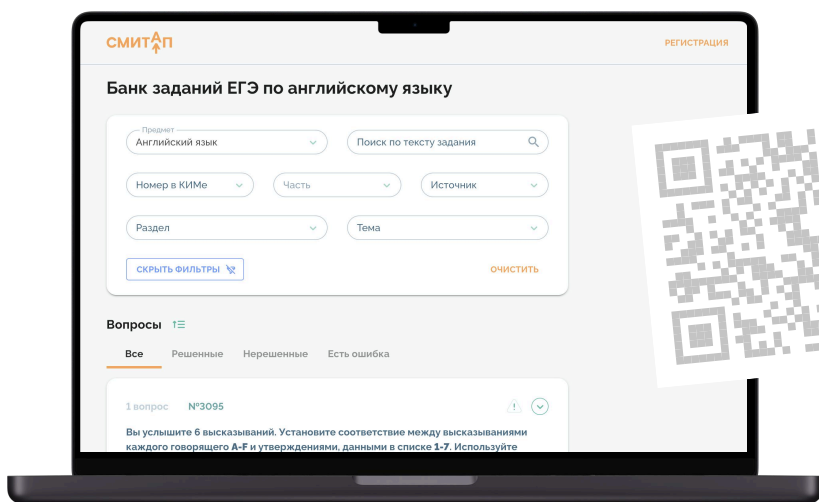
СМИТАП

РЕГИСТРАЦИЯ

Банк заданий ЕГЭ по английскому языку

Предмет
Английский язык

Поиск по тексту задания

Номер в КИМе

Часть

Источник

Раздел

Тема

СКРЫТЬ ФИЛЬТРЫ

ОЧИСТИТЬ

Вопросы

Все

Решенные

Нерешенные

Есть ошибка

1 вопрос №3095

Вы услышите 6 высказываний. Установите соответствие между высказываниями каждого говорящего A-F и утверждениями, данными в списке 1-7. Используйте